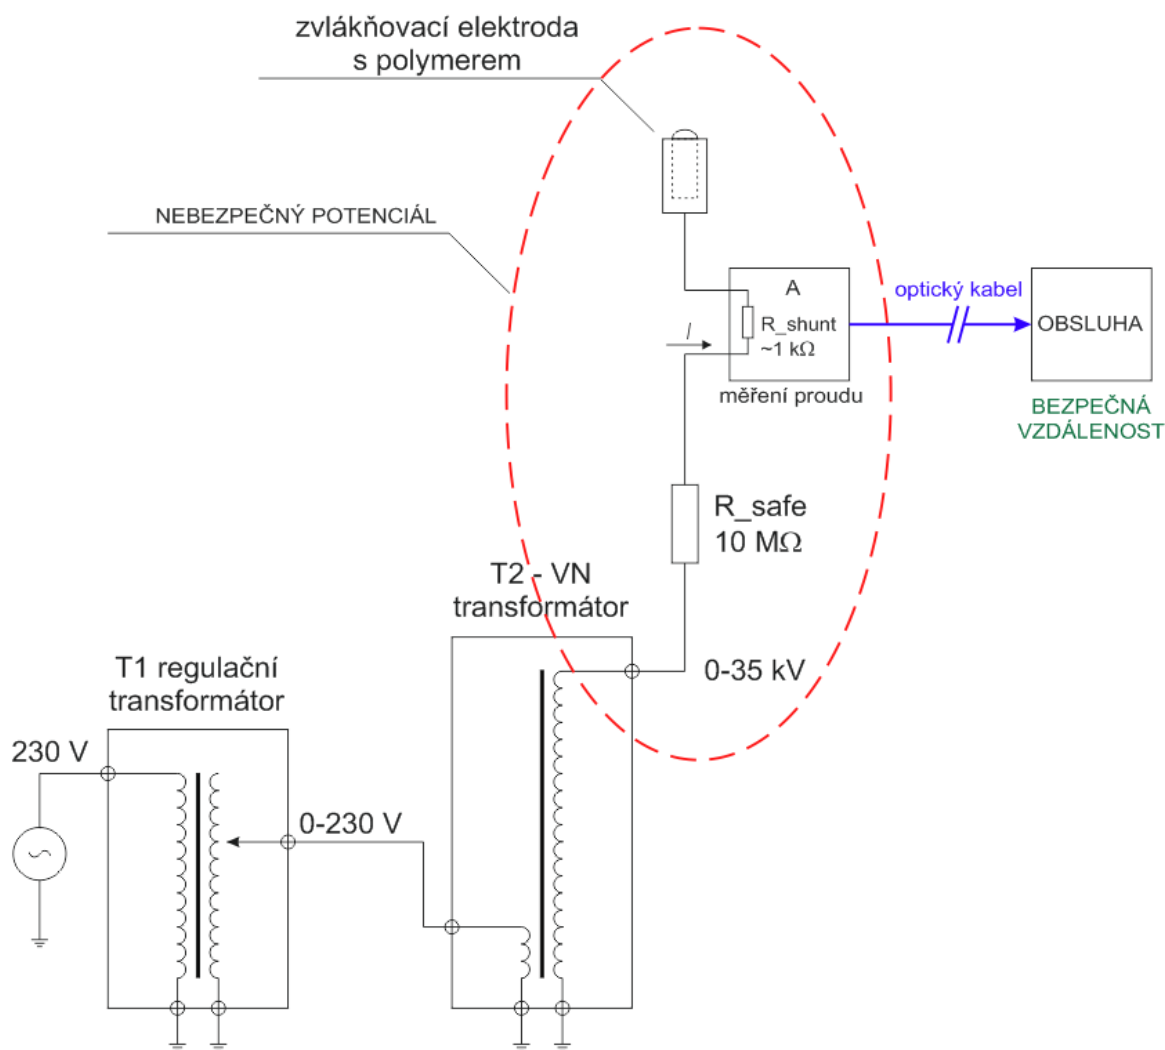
zvlákňovací elektroda s polymerem

NEBEZPEČNÝ POTENCIÁL

A

R_shunt ~1 kΩ

I

měření proudu

optický kabel

OBSLUHA

BEZPEČNÁ VZDÁLENOST

R_safe 10 MΩ

T2 - VN transformátor

0-35 kV

T1 regulační transformátor

230 V

0-230 V